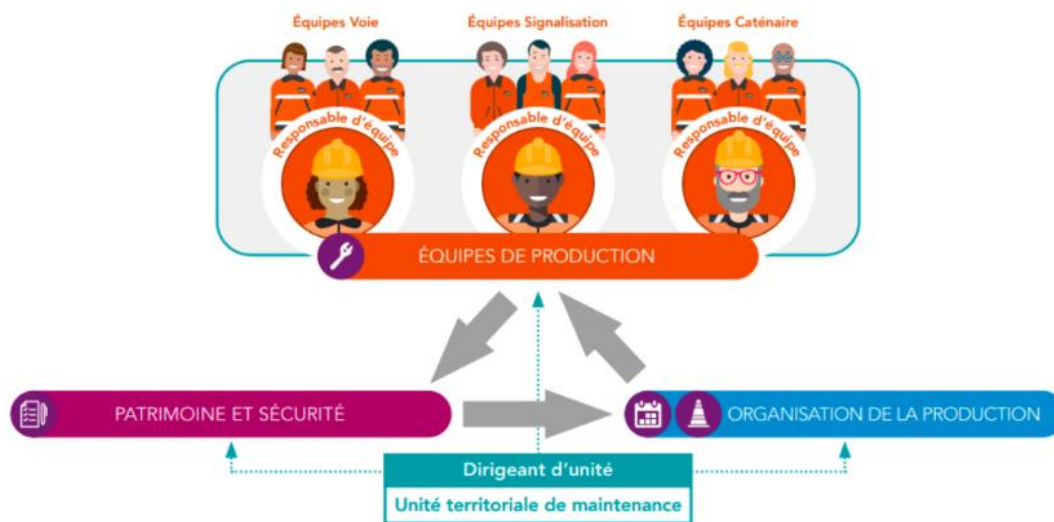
Équipes Voie

Équipes Signalisation

Équipes Caténaire

Responsable d'équipe

Responsable d'équipe

Responsable d'équipe

ÉQUIPES DE PRODUCTION

PATRIMOINE ET SÉCURITÉ

ORGANISATION DE LA PRODUCTION

Dirigeant d'unité

Unité territoriale de maintenance